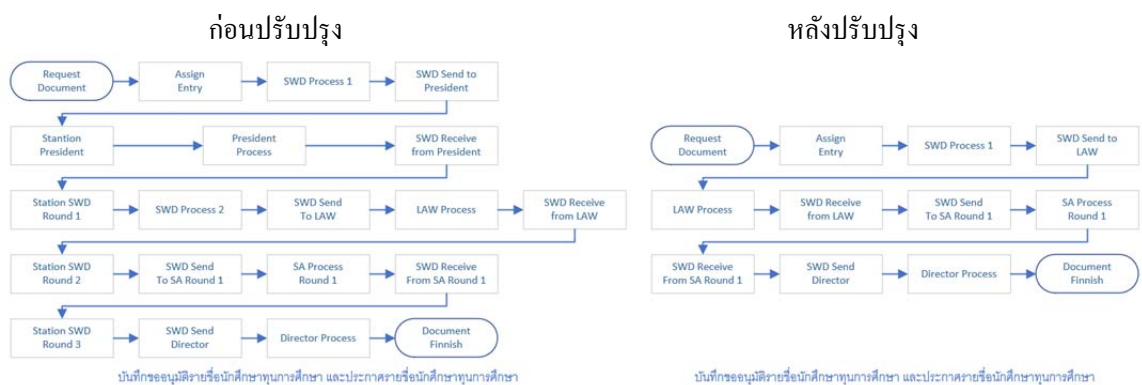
ก่อนปรับปรุง

Request Document

Assign Entry

SWD Process 1

SWD Send to President

Station President

President Process

SWD Receive from President

Station SWD Round 1

SWD Process 2

SWD Send To LAW

LAW Process

SWD Receive from LAW

Station SWD Round 2

SWD Send To SA Round 1

SA Process Round 1

SWD Receive From SA Round 1

Station SWD Round 3

SWD Send Director

Director Process

Document Finnish

บันทึกขออนุมัติรายชื่อนักศึกษาทุนการศึกษา และประกาศรายชื่อนักศึกษาทุนการศึกษา

หลังปรับปรุง

Request Document

Assign Entry

SWD Process 1

SWD Send to LAW

LAW Process

SWD Receive from LAW

SWD Send To SA Round 1

SA Process Round 1

SWD Receive From SA Round 1

SWD Send Director

Director Process

Document Finnish

บันทึกขออนุมัติรายชื่อนักศึกษาทุนการศึกษา และประกาศรายชื่อนักศึกษาทุนการศึกษา